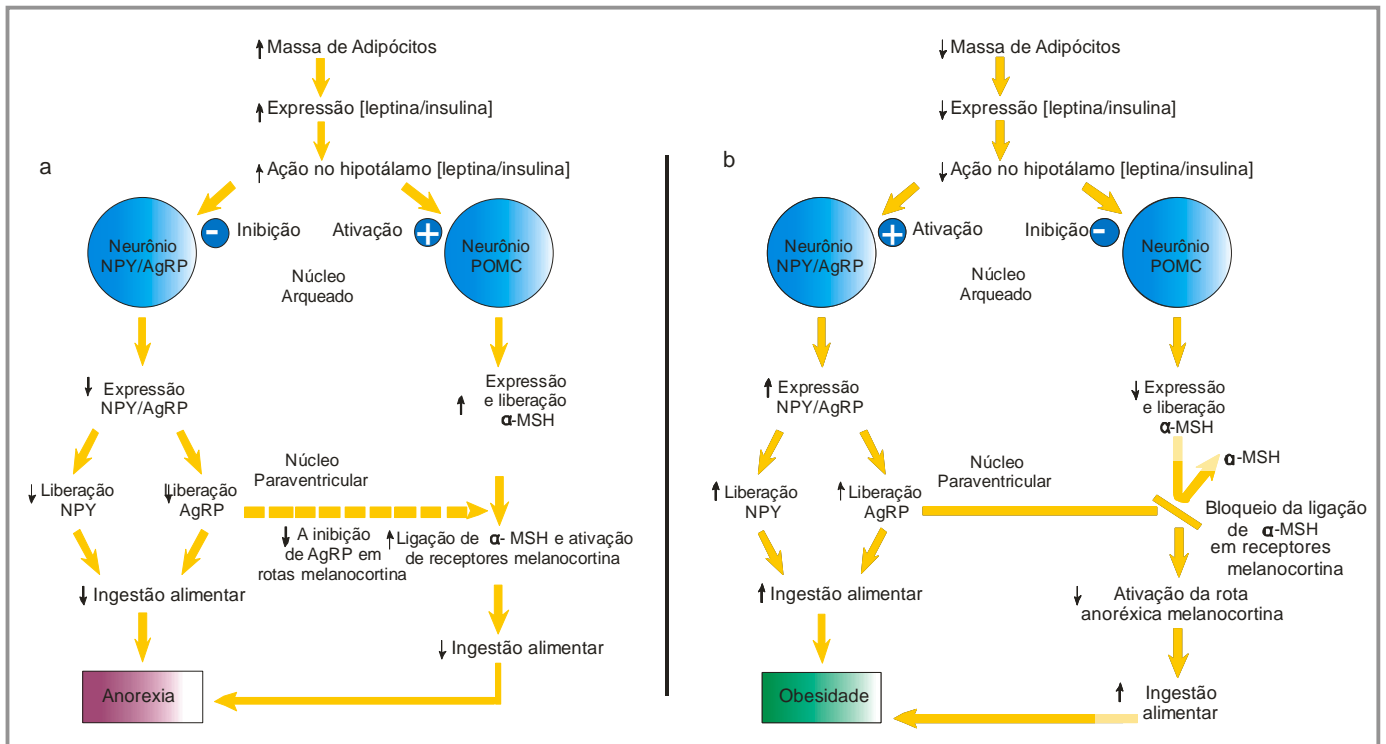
↑Massa de Adipócitos

↑Expressão [leptina/insulina]

↑Ação no hipotálamo [leptina/insulina]

a

Neurônio NPY/AgRP

- Inibição

Ativação +

Neurônio POMC

Núcleo Arqueado

↓ Expressão NPY/AgRP

↑ Expressão e liberação α-MSH

↓ Liberação NPY

↓Liberação AgRP

Núcleo Paraventricular

↓ A inibição de AgRP em rotas melanocortina

↑Ligação de α- MSH e ativação de receptores melanocortina

↓ Ingestão alimentar

↓ Ingestão alimentar

Anorexia

↓Massa de Adipócitos

↓Expressão [leptina/insulina]

↓Ação no hipotálamo [leptina/insulina]

b

Neurônio NPY/AgRP

+ Ativação

Inibição -

Neurônio POMC

Núcleo Arqueado

↑Expressão NPY/AgRP

↓Expressão e liberação α-MSH

α-MSH

↑Liberação NPY

↑Liberação AgRP

Núcleo Paraventricular

Bloqueio da ligação de α-MSH em receptores melanocortina

↑Ingestão alimentar

↓ Ativação da rota anoréxica melanocortina

↑ Ingestão alimentar

Obesidade